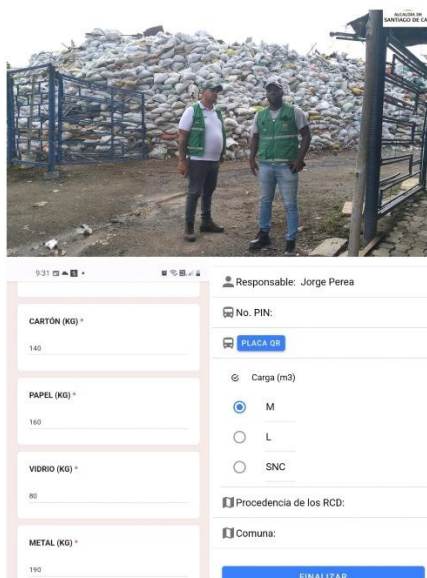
ALCALDÍA DE SANTIAGO DE CA

9:31

CARTÓN (KG) *

140

PAPEL (KG) *

160

VIDRIO (KG) *

80

METAL (KG) *

190

Responsable: Jorge Perea

No. PIN:

PLACA QR

Carga (m3)

M

L

SNC

Procedencia de los RCD:

Comuna:

FINALIZAR